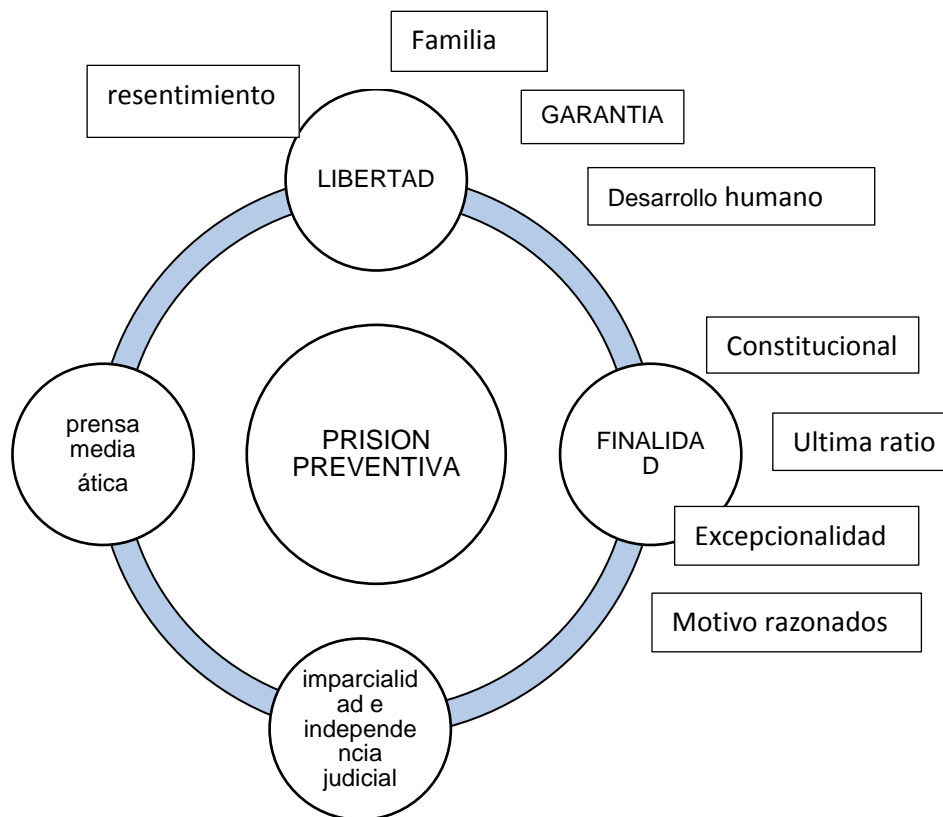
Familia

resentimiento

GARANTIA

LIBERTAD

Desarrollo humano

Constitucional

prensa mediaática

PRISION PREVENTIVA

FINALIDAD

Ultima ratio

Excepcionalidad

Motivo razonados

imparcialidad e independencia judicial